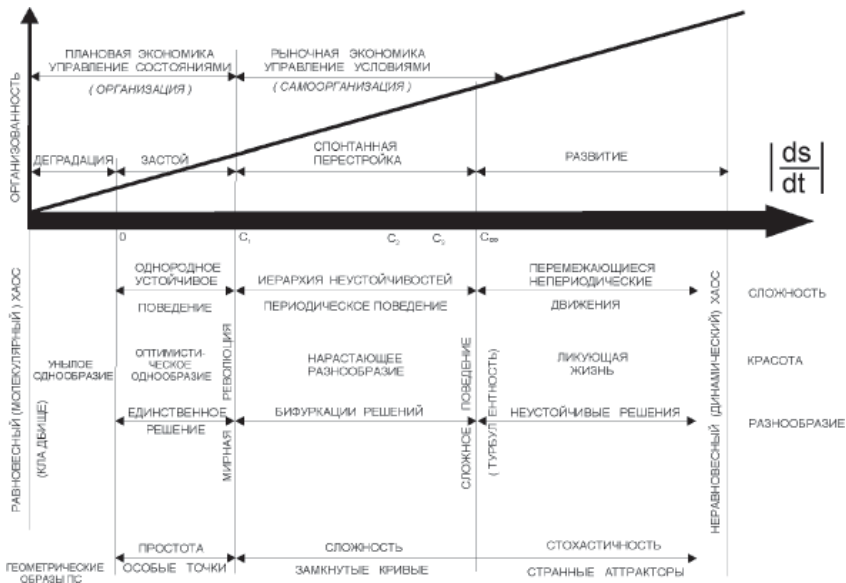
ОРГАНИЗОВАННОСТЬ

ПЛАНОВАЯ ЭКОНОМИКА
УПРАВЛЕНИЕ СОСТОЯНИЯМИ
( ОРГАНИЗАЦИЯ )

РЫНОЧНАЯ ЭКОНОМИКА
УПРАВЛЕНИЕ УСЛОВИЯМИ
( САМООРГАНИЗАЦИЯ )

ДЕГРАДАЦИЯ
ЗАСТОЙ
СПОНТАННАЯ ПЕРЕСТРОЙКА
РАЗВИТИЕ

$\left|\frac{ds}{dt}\right|$

0 $C_1$ $C_2$ $C_3$ $C_\infty$

РАВНОВЕСНЫЙ (МОЛЕКУЛЯРНЫЙ) ХАОС
(КЛАДБИЩЕ)
УНЫЛОЕ ОДНООБРАЗИЕ

ОДНОРОДНОЕ УСТОЙЧИВОЕ
ПОВЕДЕНИЕ
ОПТИМИСТИЧЕСКОЕ ОДНООБРАЗИЕ
ЕДИНСТВЕННОЕ РЕШЕНИЕ

МИРНАЯ РЕВОЛЮЦИЯ

ИЕРАРХИЯ НЕУСТОЙЧИВОСТЕЙ
ПЕРИОДИЧЕСКОЕ ПОВЕДЕНИЕ
НАРАСТАЮЩЕЕ РАЗНООБРАЗИЕ
БИФУРКАЦИИ РЕШЕНИЙ

СЛОЖНОЕ ПОВЕДЕНИЕ
( ТУРБУЛЕНТНОСТЬ )

ПЕРЕМЕЖАЮЩИЕСЯ НЕПЕРИОДИЧЕСКИЕ
ДВИЖЕНИЯ
ЛИКУЮЩАЯ ЖИЗНЬ
НЕУСТОЙЧИВЫЕ РЕШЕНИЯ

НЕРАВНОВЕСНЫЙ (ДИНАМИЧЕСКИЙ) ХАОС

СЛОЖНОСТЬ
КРАСОТА
РАЗНООБРАЗИЕ

ГЕОМЕТРИЧЕСКИЕ ОБРАЗЫ ПС
ПРОСТОТА
ОСОБЫЕ ТОЧКИ
СЛОЖНОСТЬ
ЗАМКНУТЫЕ КРИВЫЕ
СТОХАСТИЧНОСТЬ
СТРАННЫЕ АТТРАКТОРЫ